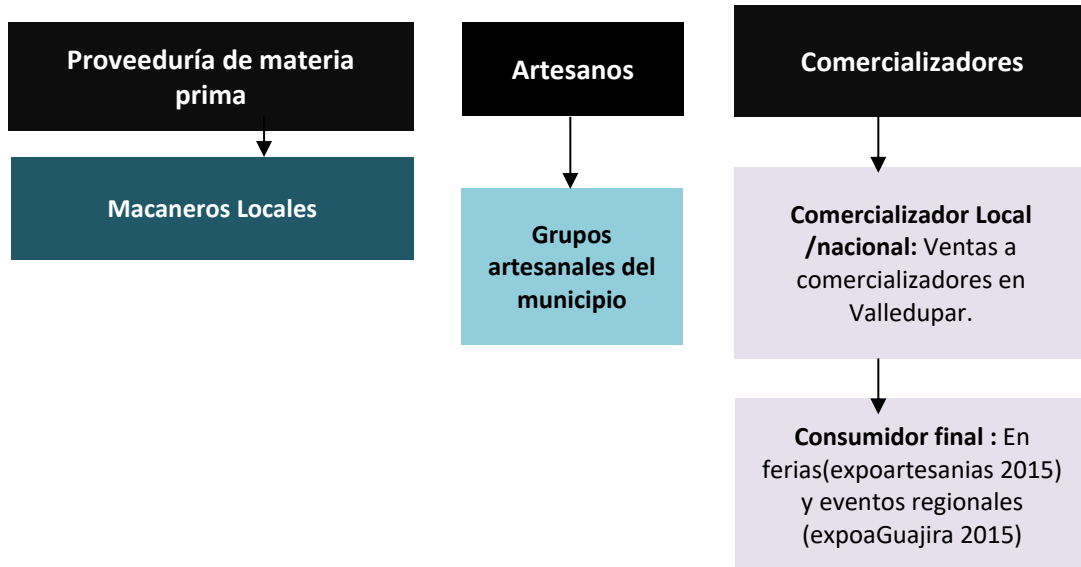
Proveeduría de materia prima

Macaneros Locales

Artesanos

Grupos artesanales del municipio

Comercializadores

Comercializador Local /nacional: Ventas a comercializadores en Valledupar.

Consumidor final : En ferias(expoartesanias 2015) y eventos regionales (expoaGuajira 2015)